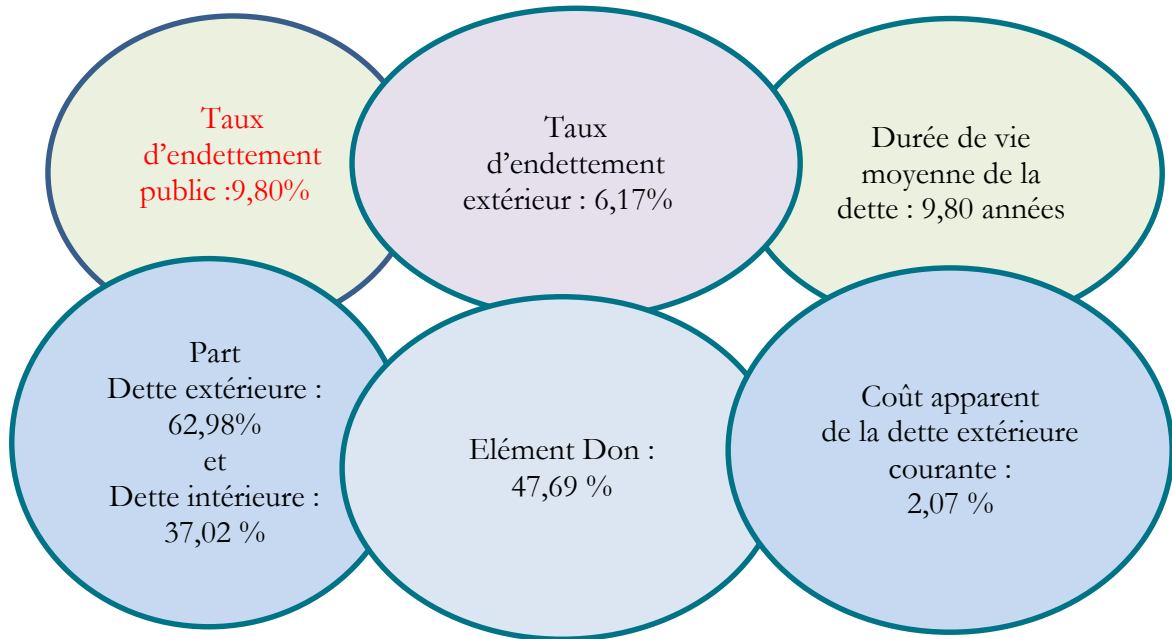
Taux d’endettement public :9,80%

Taux d’endettement extérieur : 6,17%

Durée de vie moyenne de la dette : 9,80 années

Part
Dette extérieure : 62,98%
et
Dette intérieure : 37,02 %

Elément Don : 47,69 %

Coût apparent de la dette extérieure courante : 2,07 %